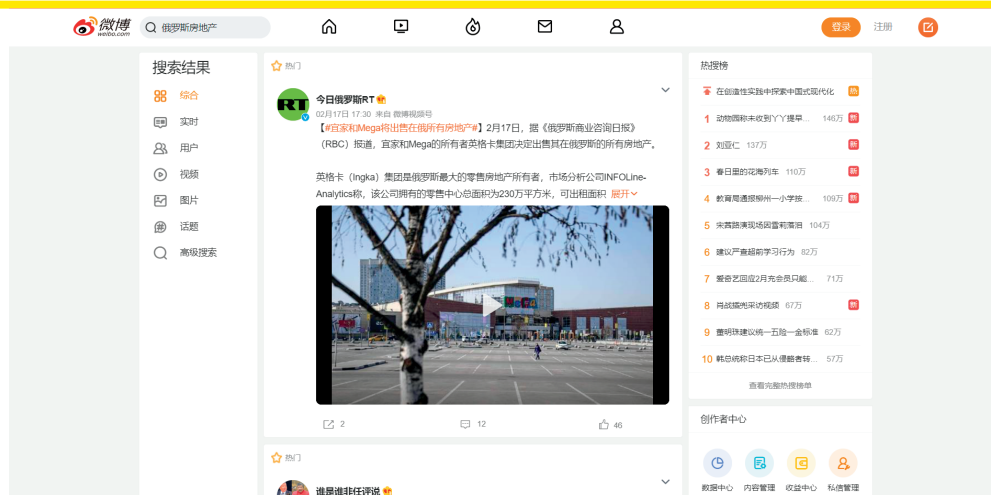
微博 weibo.com

俄罗斯房地产

登录 注册

搜索结果

综合

实时

用户

视频

图片

话题

高级搜索

热门

RT

今日俄罗斯RT

02月17日 17:30 来自 微博视频号

【#宜家和Mega将出售在俄所有房地产#】2月17日，据《俄罗斯商业咨询日报》（RBC）报道，宜家和Mega的所有者英格卡集团决定出售其在俄罗斯的所有房地产。

英格卡（Ingka）集团是俄罗斯最大的零售房地产所有者，市场分析公司INFOLine-Analytics称，该公司拥有的零售中心总面积为230万平方米，可出租面积 展开

2

12

46

热门

谁是谁非任评说

热搜榜

在创造性实践中探索中国式现代化 热

1 动物园称未收到丫丫提早... 146万 新

2 刘亚仁 137万 新

3 春日里的花海列车 110万

4 教育局通报柳州一小学按... 109万 新

5 宋茜路演现场因雷雨滑倒 104万

6 建议严查超前学习行为 82万

7 爱奇艺回应2月充会员只能... 71万

8 井战猴抱采访视频 67万 新

9 董明珠建议统一五险一金标准 62万

10 韩总统称日本已从侵略者转... 57万

查看完整热搜榜单

创作者中心

数据中心 内容管理 收益中心 私信管理